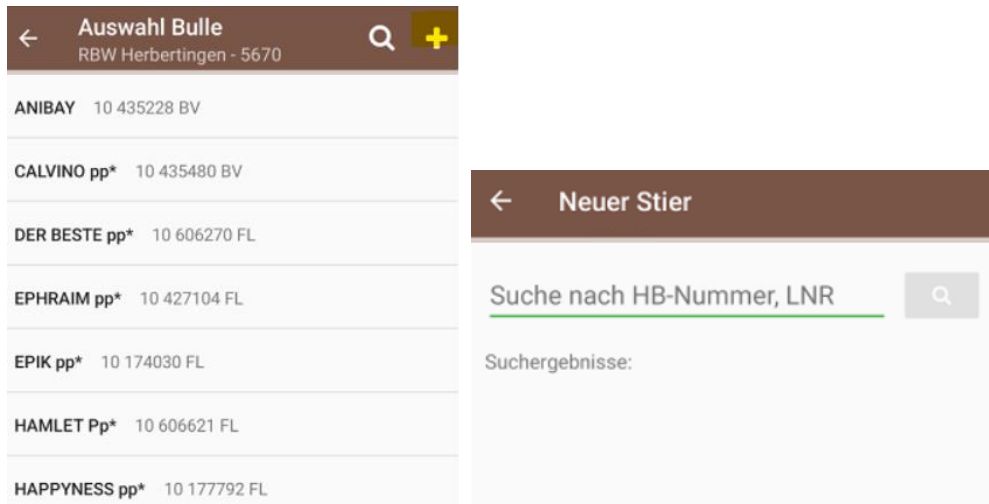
Auswahl Bulle
RBW Herbertingen - 5670

ANIBAY 10 435228 BV

CALVINO pp* 10 435480 BV

DER BESTE pp* 10 606270 FL

EPHRAIM pp* 10 427104 FL

EPIK pp* 10 174030 FL

HAMLET Pp* 10 606621 FL

HAPPYNESS pp* 10 177792 FL

Neuer Stier

Suche nach HB-Nummer, LNR

Suchergebnisse: